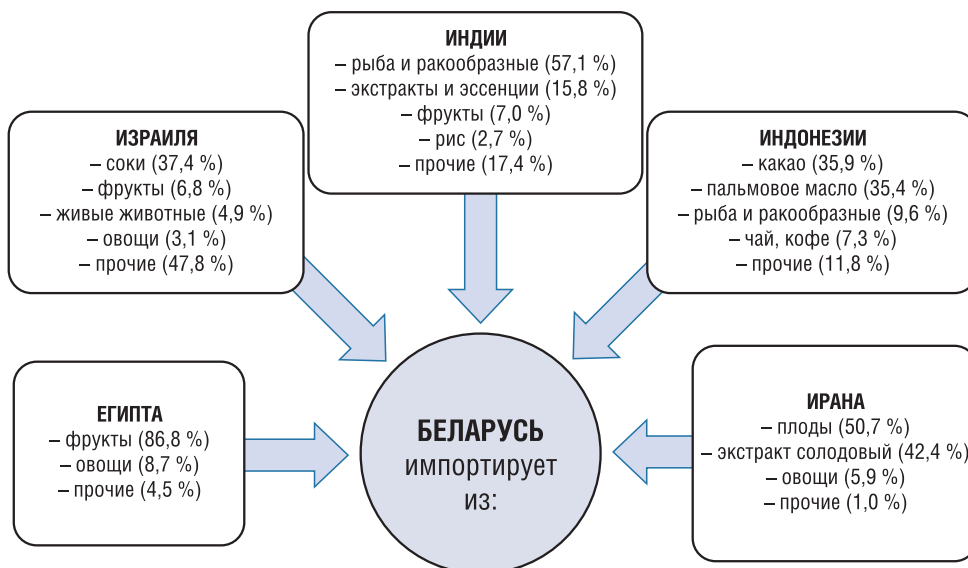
ИНДИИ
– рыба и ракообразные (57,1 %)
– экстракты и эссенции (15,8 %)
– фрукты (7,0 %)
– рис (2,7 %)
– прочие (17,4 %)

ИЗРАИЛЯ
– соки (37,4 %)
– фрукты (6,8 %)
– живые животные (4,9 %)
– овощи (3,1 %)
– прочие (47,8 %)

ИНДОНЕЗИИ
– какао (35,9 %)
– пальмовое масло (35,4 %)
– рыба и ракообразные (9,6 %)
– чай, кофе (7,3 %)
– прочие (11,8 %)

ЕГИПТА
– фрукты (86,8 %)
– овощи (8,7 %)
– прочие (4,5 %)

БЕЛАРУСЬ импортирует из:

ИРАНА
– плоды (50,7 %)
– экстракт солодовый (42,4 %)
– овощи (5,9 %)
– прочие (1,0 %)